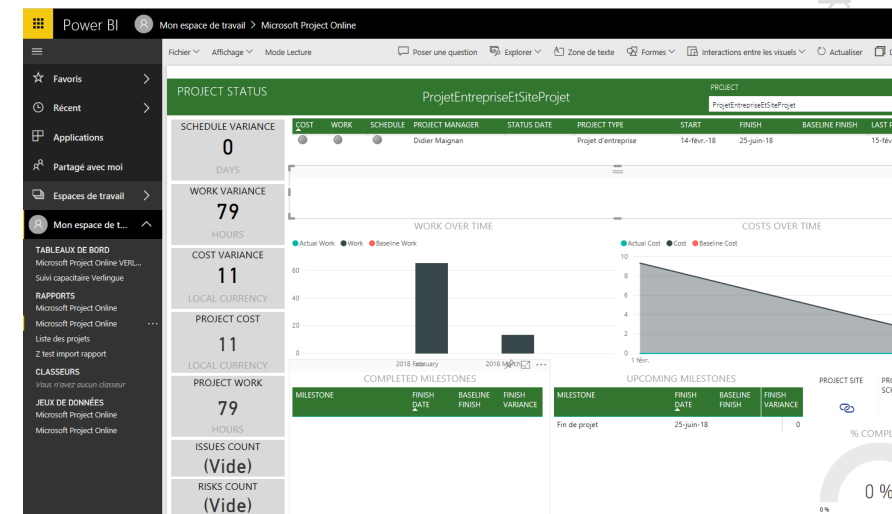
Power BI Mon espace de travail > Microsoft Project Online

Fichier Affichage Mode Lecture Poser une question Explorer Zone de texte Formes Interactions entre les visuels Actualiser

Favoris
Récent
Applications
Partagé avec moi
Espaces de travail
Mon espace de t...

TABLEAUX DE BORD
Microsoft Project Online VERL...
Suivi capacitaire Verlingue
RAPPORTS
Microsoft Project Online
Microsoft Project Online
Liste des projets
Z test import rapport
CLASSEURS
Vous n'avez aucun classeur
JEUX DE DONNÉES
Microsoft Project Online
Microsoft Project Online

PROJECT STATUS
ProjetEntrepriseEtSiteProjet
PROJECT
ProjetEntrepriseEtSiteProjet

SCHEDULE VARIANCE
0
DAYS
WORK VARIANCE
79
HOURS
COST VARIANCE
11
LOCAL CURRENCY
PROJECT COST
11
LOCAL CURRENCY
PROJECT WORK
79
HOURS
ISSUES COUNT
(Vide)
RISKS COUNT
(Vide)

| COST | WORK | SCHEDULE | PROJECT MANAGER | STATUS DATE | PROJECT TYPE | START | FINISH | BASELINE FINISH | LAST P |
|---|---|---|---|---|---|---|---|---|---|
| | | | Didier Maignan | | Projet d'entreprise | 14-févr.-18 | 25-juin-18 | | 15-fév |

WORK OVER TIME
Actual Work Work Baseline Work
60
40
20
0
2018 February 2018 March

COSTS OVER TIME
Actual Cost Cost Baseline Cost
10
8
6
4
2
0
1 févr.

COMPLETED MILESTONES
| MILESTONE | FINISH DATE | BASELINE FINISH | FINISH VARIANCE |
|---|---|---|---|

UPCOMING MILESTONES
| MILESTONE | FINISH DATE | BASELINE FINISH | FINISH VARIANCE |
|---|---|---|---|
| Fin de projet | 25-juin-18 | | 0 |

PROJECT SITE
PRO SCH
% COMPL
0 %
0 %